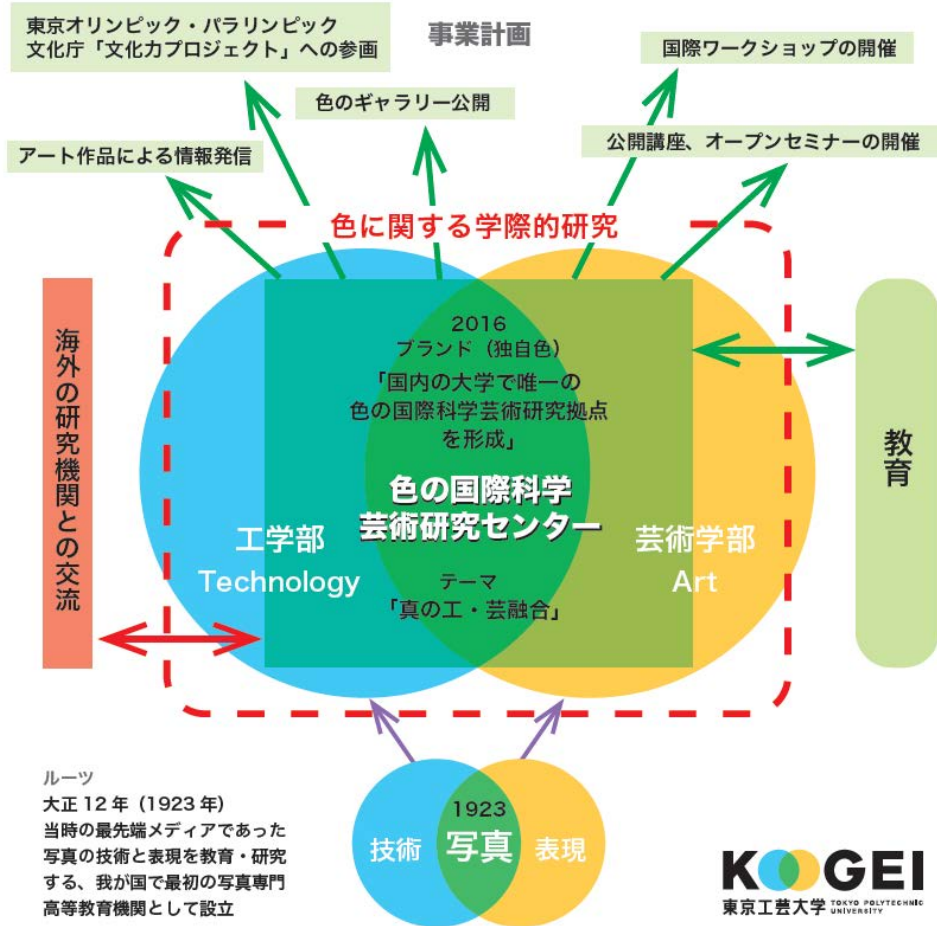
東京オリンピック・パラリンピック
文化庁「文化力プロジェクト」への参画

事業計画

国際ワークショップの開催

色のギャラリー公開

公開講座、オープンセミナーの開催

アート作品による情報発信

色に関する学際的研究

海外の研究機関との交流

2016
ブランド（独自色）
「国内の大学で唯一の
色の国際科学芸術研究拠点
を形成」

色の国際科学
芸術研究センター

教育

工学部
Technology

テーマ
「真の工・芸融合」

芸術学部
Art

ルーツ
大正 12 年（1923 年）
当時の最先端メディアであった写真の技術と表現を教育・研究する、我が国で最初の写真専門高等教育機関として設立

1923
技術
写真
表現

KOGEI
東京工芸大学 TOKYO POLYTECHNIC UNIVERSITY